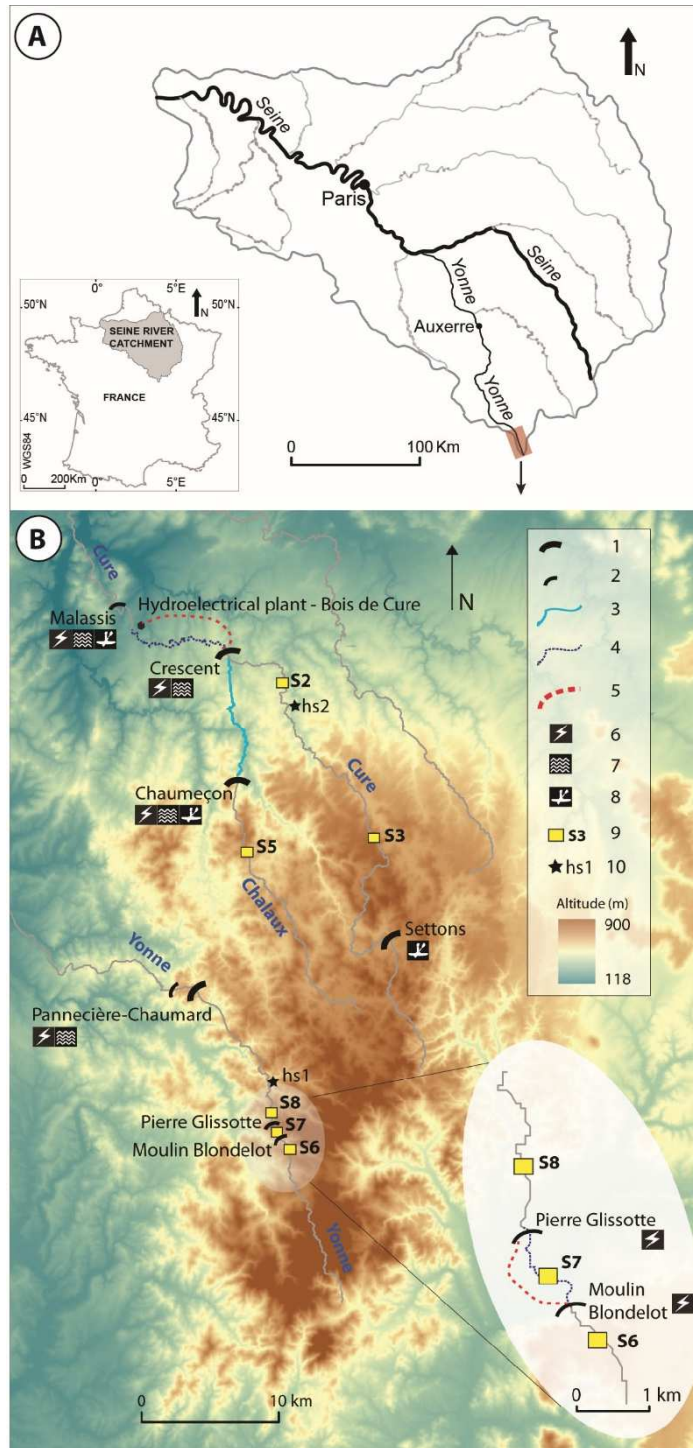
A

N

Seine

Paris

Seine

Yonne

Auxerre

Yonne

0 100 Km

0° 5°E
50°N 50°N
N
SEINE RIVER CATCHMENT
FRANCE
45°N 45°N
WGS84
0 200Km 0° 5°E

B

Cure

Malassis

Hydroelectrical plant - Bois de Cure

N

Crescent

S2

hs2

Cure

Chaumeçon

S3

S5

Chalaux

Settons

Yonne

Pannecière-Chaumard

hs1

S8

Pierre Glissotte

S7

Moulin Blondelot

S6

Yonne

1
2
3
4
5
6
7
8
S3 9
hs1 10

Altitude (m)
900
118

S8

Pierre Glissotte

S7

Moulin Blondelot

S6

0 1 km

0 10 km